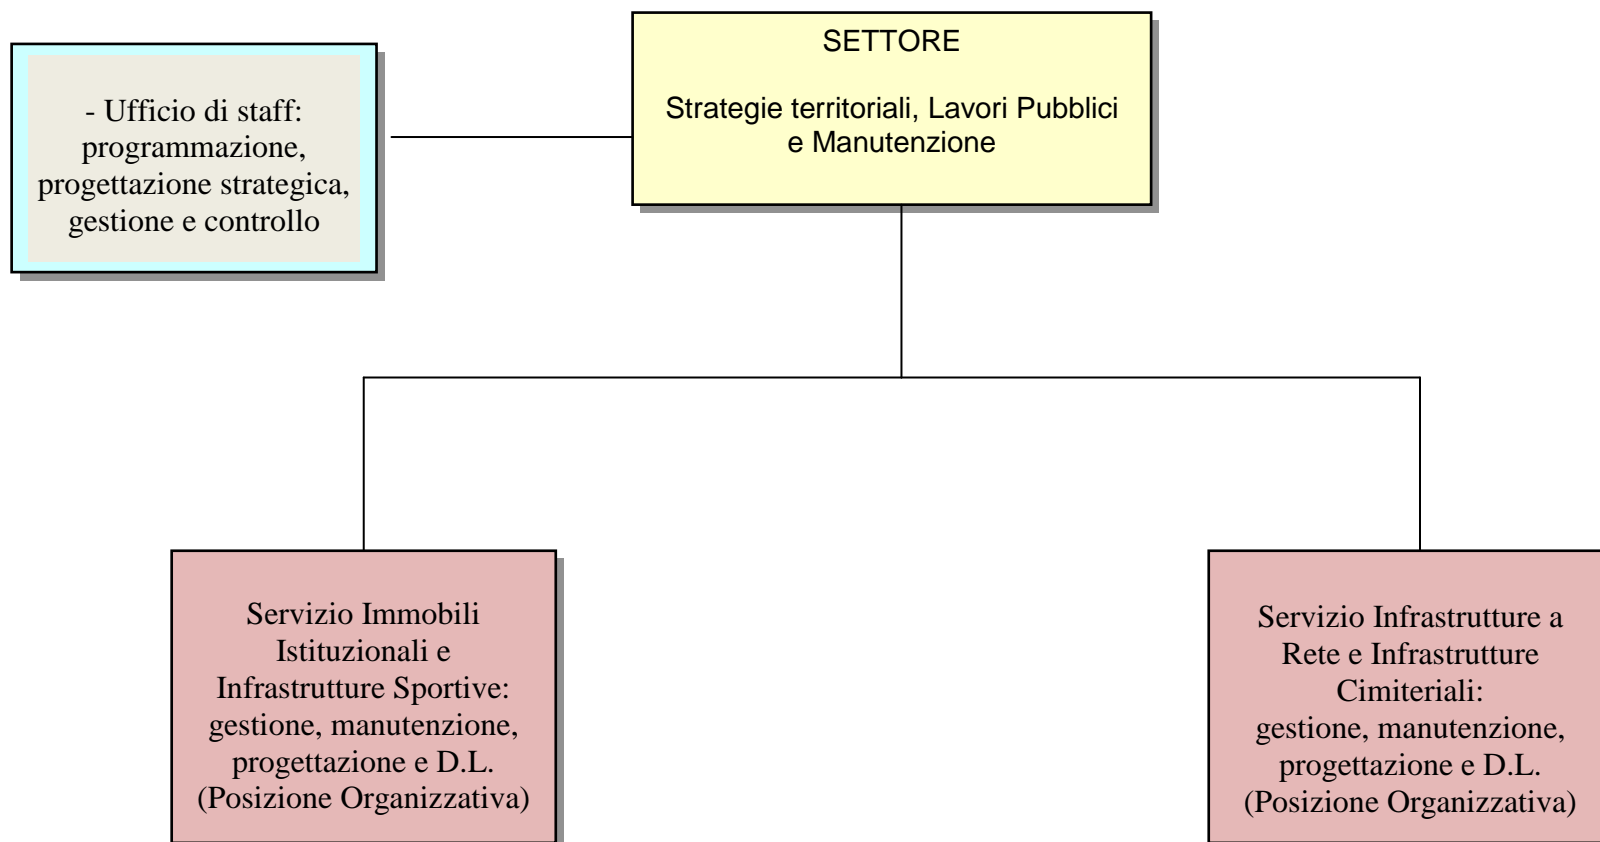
- Ufficio di staff: programmazione, progettazione strategica, gestione e controllo

SETTORE

Strategie territoriali, Lavori Pubblici e Manutenzione

Servizio Immobili Istituzionali e Infrastrutture Sportive: gestione, manutenzione, progettazione e D.L. (Posizione Organizzativa)

Servizio Infrastrutture a Rete e Infrastrutture Cimiteriali: gestione, manutenzione, progettazione e D.L. (Posizione Organizzativa)